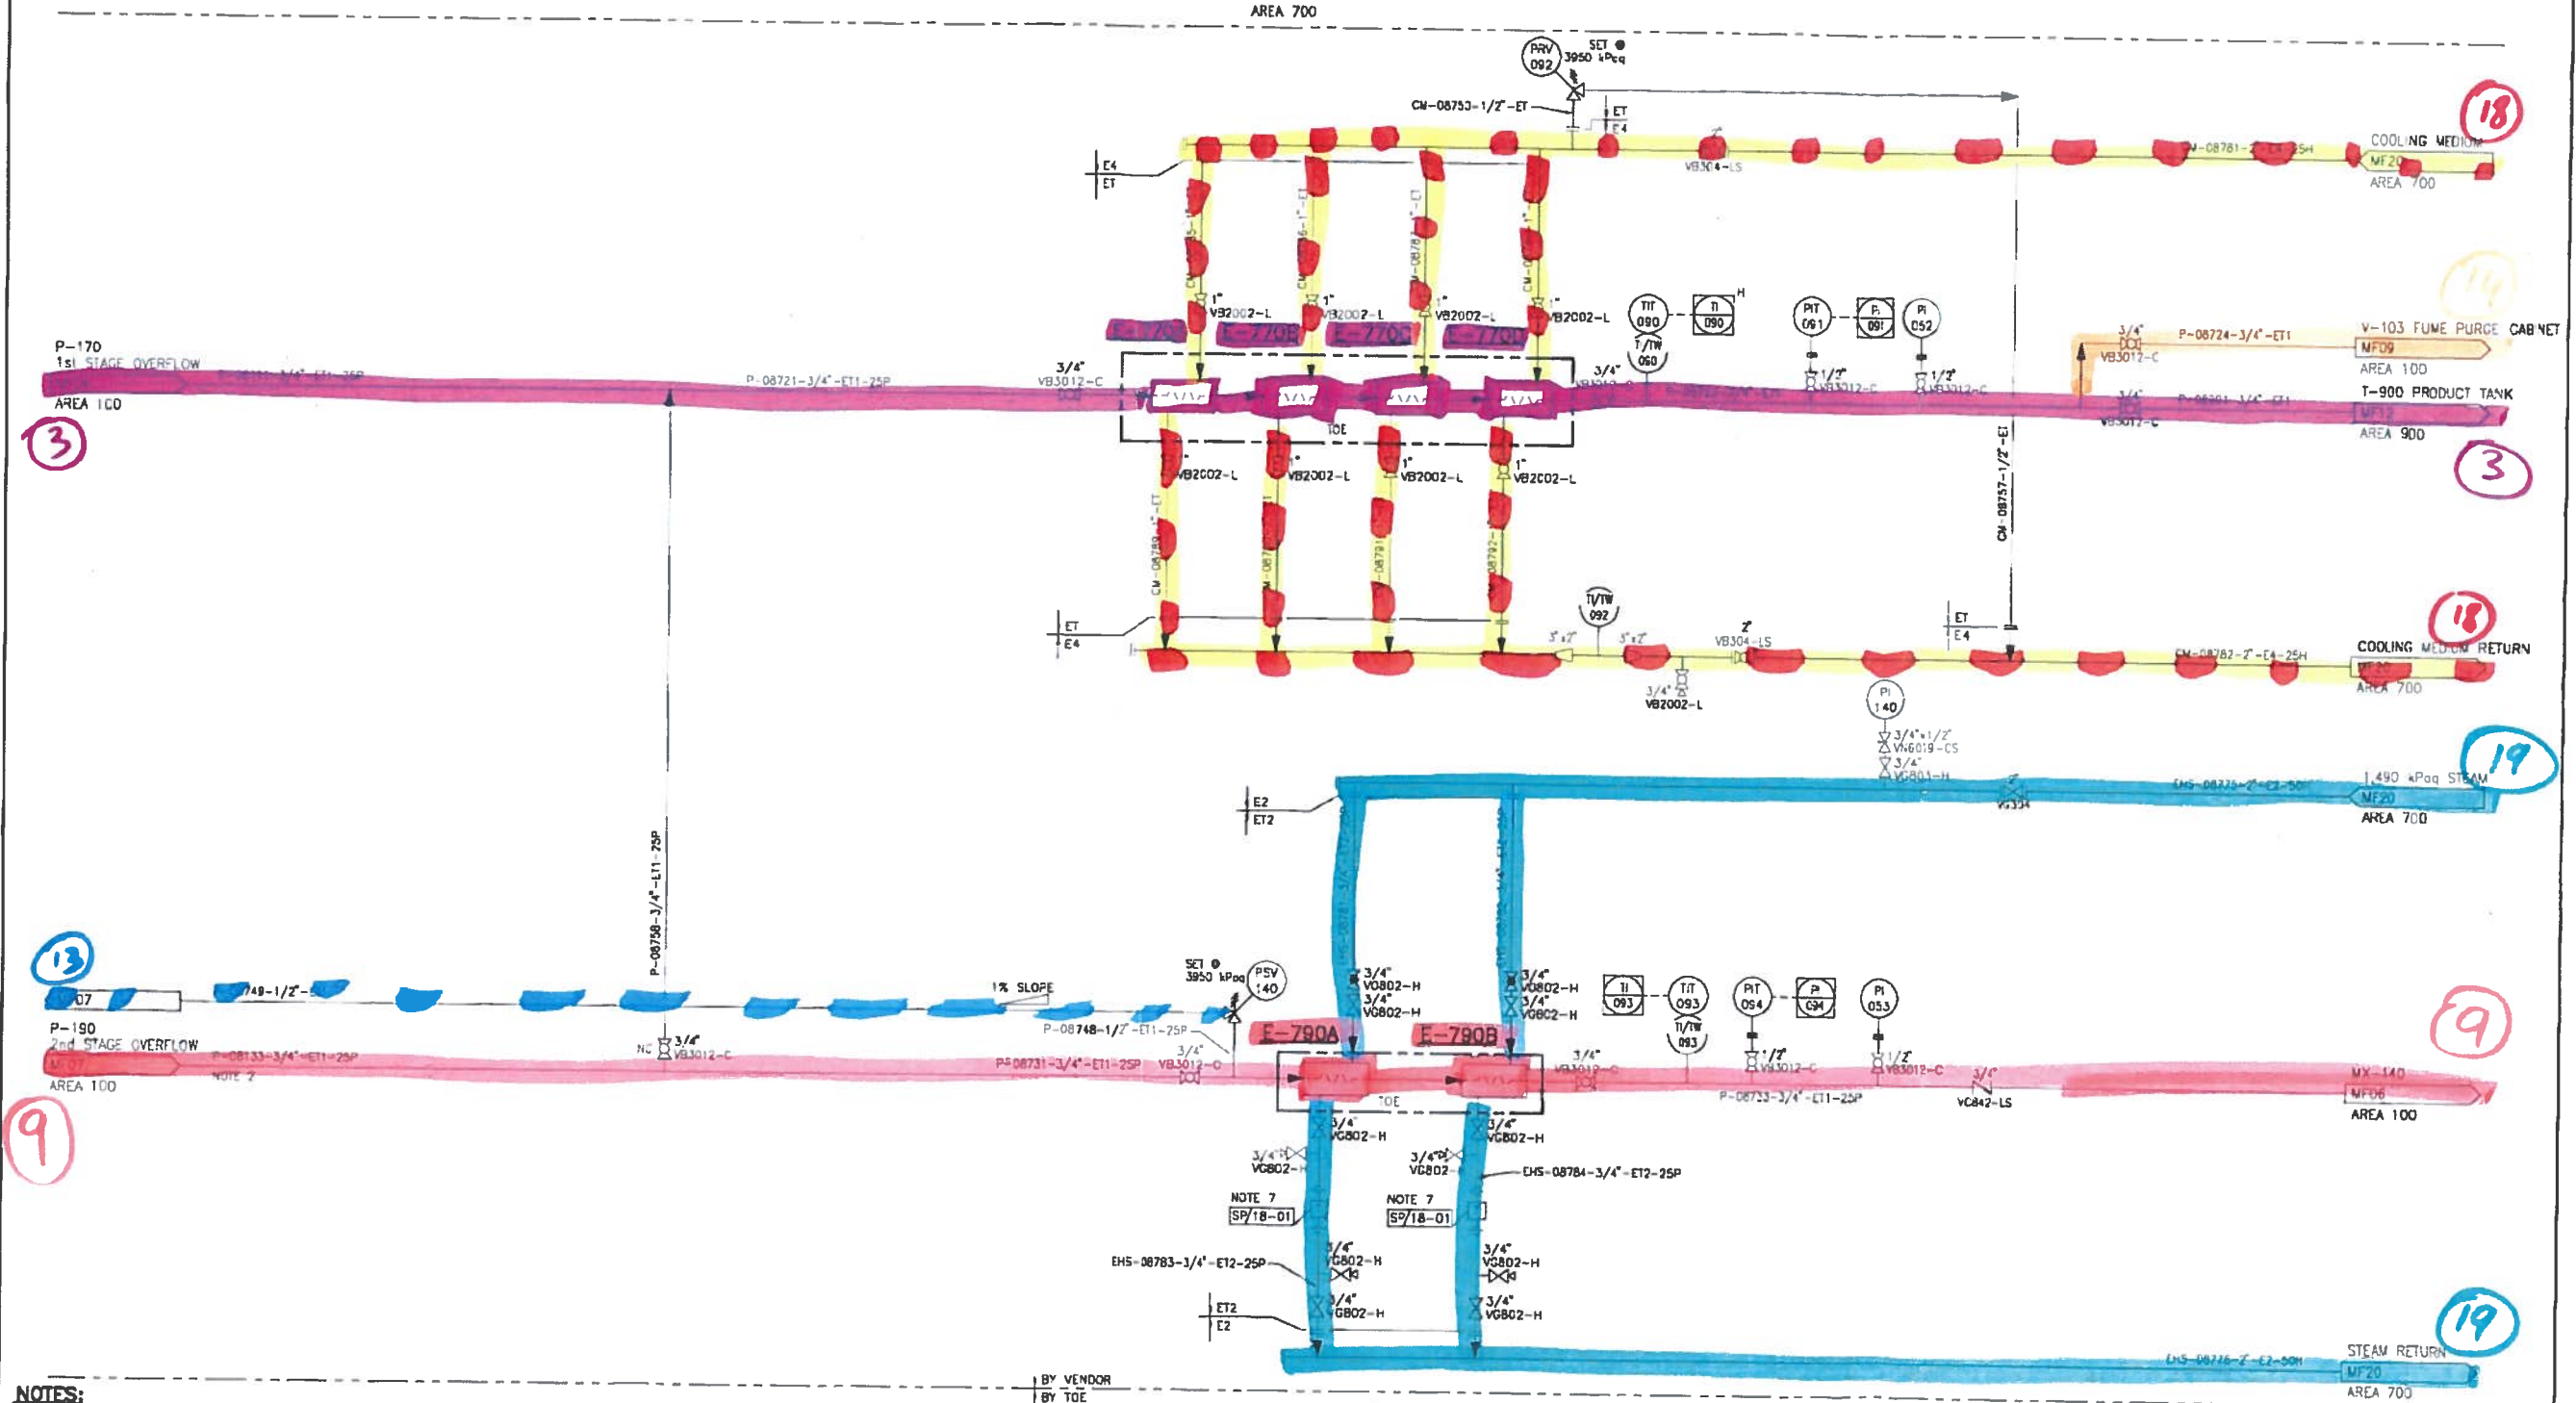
AREA 700

PRV 092
SET
3950 kPag
CM-08753-1/2"-ET
ET
E4
18
COOLING MEDIUM
MF20
AREA 700
CM-08781-2"-E4-25H
VB304-LS
E4
ET
1" VB2002-L
1" VB2002-L
1" VB2002-L
1" VB2002-L
E-770A
E-770B
E-770C
E-770D
TIT 090
TI 090
T/TW 090
PIT 091
PI 091
PI 052
3/4"
VB3012-C
P-08724-3/4"-ET1
V-103 FUME PURGE CABINET
MF09
AREA 100
T-900 PRODUCT TANK
MF12
AREA 900
3
P-170
1st STAGE OVERFLOW
AREA 100
3
P-08721-3/4"-ET1-25P
3/4"
VB3012-C
TOE
1/2"
VB3012-C
1/2"
VB3012-C
VB3012-C
CM-08757-1/2"-ET
1" VB2002-L
1" VB2002-L
1" VB2002-L
1" VB2002-L
T/TW 092
3"x2"
3"x2"
2"
VB304-LS
ET
E4
ET
E4
3/4"
VB2002-L
18
COOLING MEDIUM RETURN
MF20
AREA 700
CM-08782-2"-E4-25H
PI 140
3/4"x1/2"
VN6019-CS
3/4"
VG801-H
19
1,490 kPag STEAM
MF20
AREA 700
EHS-08775-2"-E2-50H
VG334
E2
ET2
13
MF07
08749-1/2"
1% SLOPE
SET
3950 kPag
PSV 140
P-08758-3/4"-ET1-25P
P-08748-1/2"-ET1-25P
3/4"
VG802-H
3/4"
VG802-H
3/4"
VG802-H
3/4"
VG802-H
TI 093
TIT 093
T/TW 093
PIT 094
PI 094
PI 053
9
P-190
2nd STAGE OVERFLOW
MF07
AREA 100
P-08133-3/4"-ET1-25P
NOTE 2
NC
3/4"
VB3012-C
P-08731-3/4"-ET1-25P
3/4"
VB3012-C
E-790A
E-790B
TOE
3/4"
VB3012-C
1/2"
VB3012-C
1/2"
VB3012-C
3/4"
VG842-LS
P-08733-3/4"-ET1-25P
MX-140
MF06
AREA 100
9
3/4"
VG802-H
3/4"
VG802-H
3/4"
VG802-H
3/4"
VG802-H
EHS-08784-3/4"-ET2-25P
NOTE 7
SP/18-01
NOTE 7
SP/18-01
EHS-08783-3/4"-ET2-25P
3/4"
VG802-H
3/4"
VG802-H
3/4"
VG802-H
3/4"
VG802-H
ET2
E2
19
STEAM RETURN
MF20
AREA 700
EHS-08776-2"-E2-50H
NOTES:
BY VENDOR
BY TOE